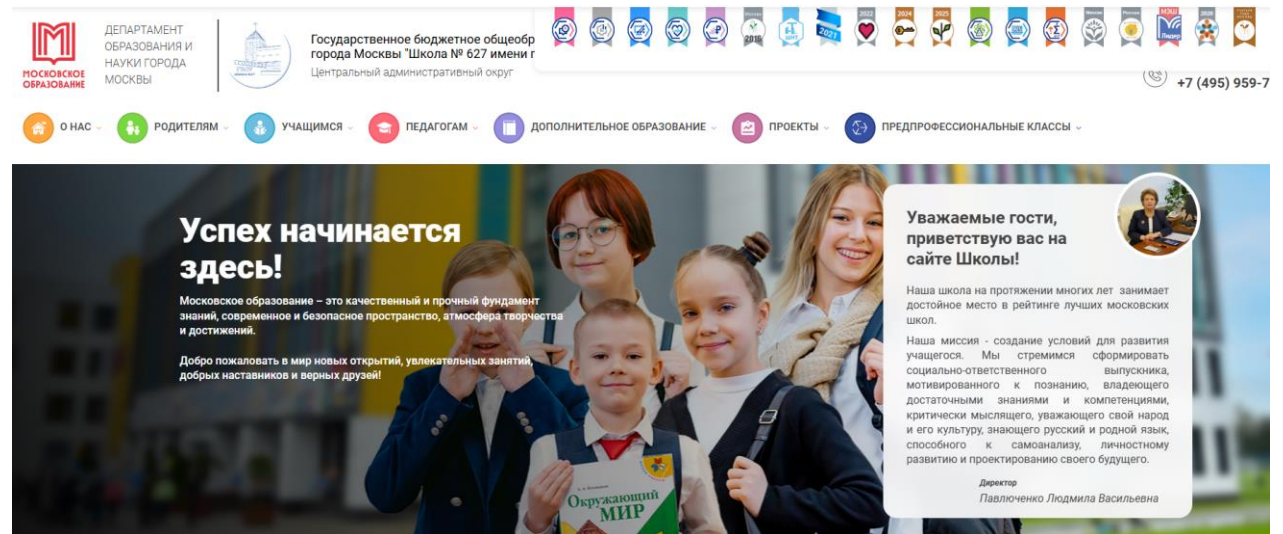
МОСКОВСКОЕ ОБРАЗОВАНИЕ

ДЕПАРТАМЕНТ ОБРАЗОВАНИЯ И НАУКИ ГОРОДА МОСКВЫ

Государственное бюджетное общеобр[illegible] города Москвы "Школа № 627 имени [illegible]

Центральный административный округ

2018 2021 2022 2024 2025 МЭШ Лидер 2020

+7 (495) 959-7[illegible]

О НАС РОДИТЕЛЯМ УЧАЩИМСЯ ПЕДАГОГАМ ДОПОЛНИТЕЛЬНОЕ ОБРАЗОВАНИЕ ПРОЕКТЫ ПРЕДПРОФЕССИОНАЛЬНЫЕ КЛАССЫ

Успех начинается здесь!

Московское образование – это качественный и прочный фундамент знаний, современное и безопасное пространство, атмосфера творчества и достижений.

Добро пожаловать в мир новых открытий, увлекательных занятий, добрых наставников и верных друзей!

Окружающий МИР

Уважаемые гости, приветствую вас на сайте Школы!

Наша школа на протяжении многих лет занимает достойное место в рейтинге лучших московских школ.

Наша миссия - создание условий для развития учащегося. Мы стремимся сформировать социально-ответственного выпускника, мотивированного к познанию, владеющего достаточными знаниями и компетенциями, критически мыслящего, уважающего свой народ и его культуру, знающего русский и родной язык, способного к самоанализу, личностному развитию и проектированию своего будущего.

Директор
Павлюченко Людмила Васильевна